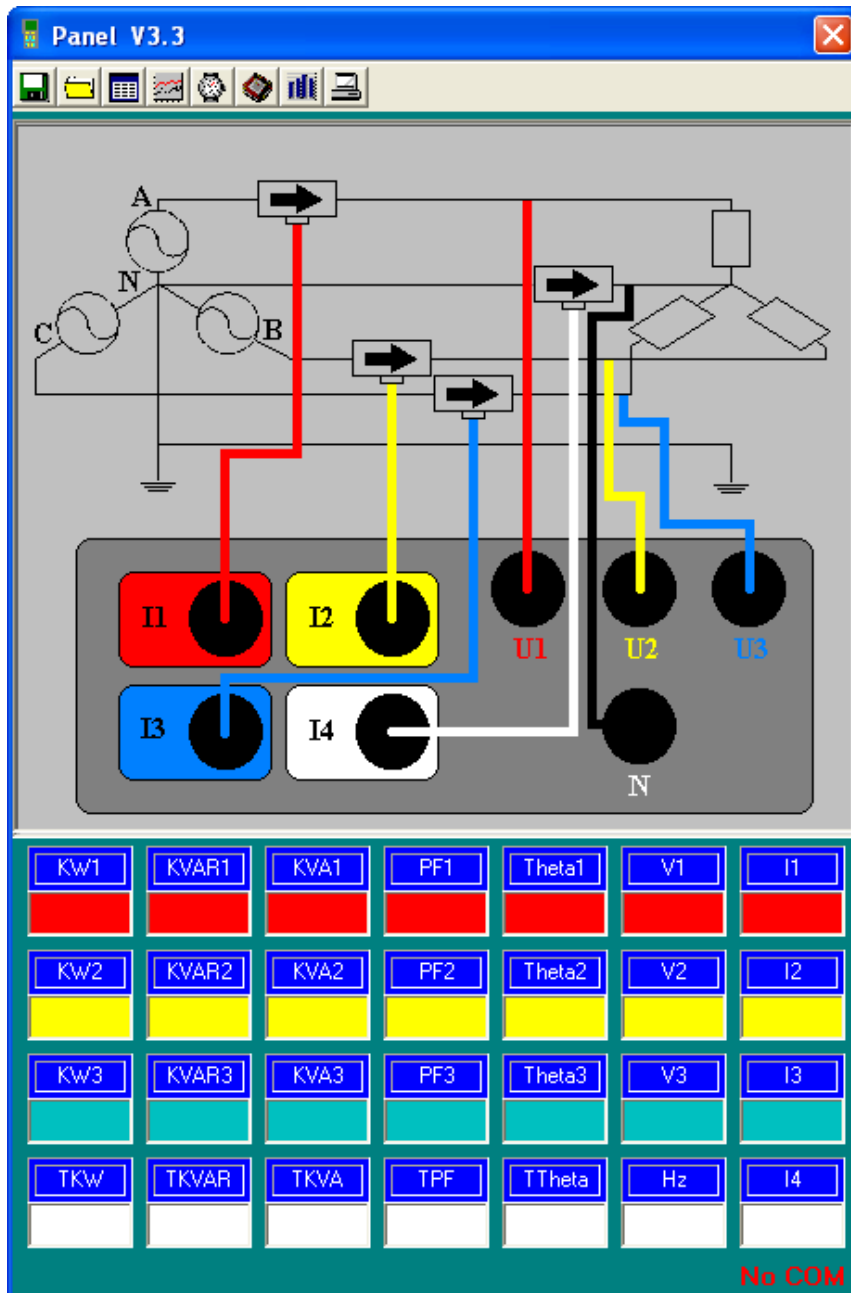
Panel V3.3

A
N
C
B

I1
I2
U1
U2
U3
I3
I4
N

| KW1 | KVAR1 | KVA1 | PF1 | Theta1 | V1 | I1 |
|---|---|---|---|---|---|---|
| KW2 | KVAR2 | KVA2 | PF2 | Theta2 | V2 | I2 |
| KW3 | KVAR3 | KVA3 | PF3 | Theta3 | V3 | I3 |
| TKW | TKVAR | TKVA | TPF | TTheta | Hz | I4 |

No COM